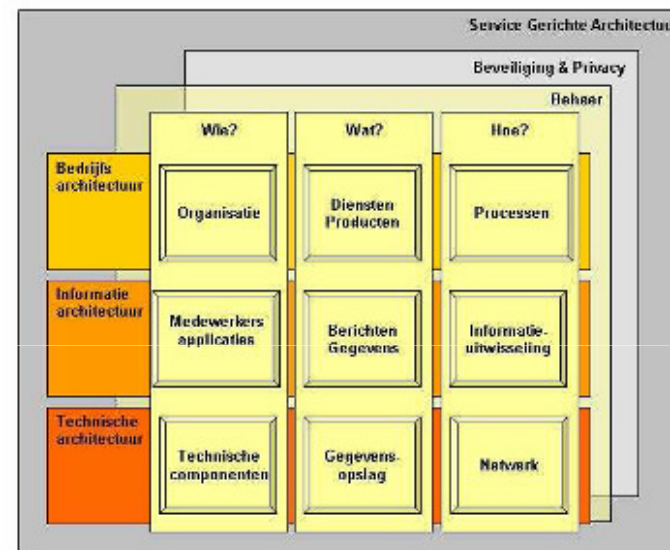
Service Gerichte Architectuu

Beveiliging & Privacy

Beheer

Wie?

Wat?

Hoe?

Bedrijfs architectuur

Organisatie

Diensten Producten

Processen

Informatie architectuur

Medewerkers applicaties

Berichten Gegevens

Informatie-uitwisseling

Technische architectuur

Technische componenten

Gegevens-opslag

Netwerk